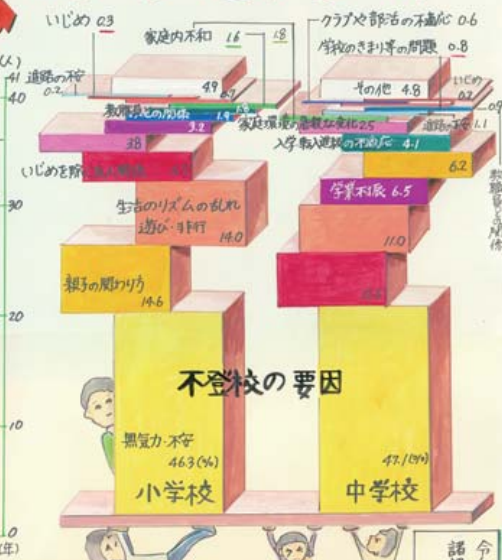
いじめ 0.3
家庭内不和 1.6 1.8
クラブや部活の不適応 0.6
学校のきまり等の問題 0.8
(人)
41
40
30
20
10
0
(年)
進路の不安 0.2
4.9
教師との関係 1.9
3.2
3.8
いじめを除く友人関係
生活のリズムの乱れ 遊び・非行 14.0
親子の関わり方 14.6
その他 4.8
いじめ 0.2
0.9
家庭環境の急激な変化 2.5
進路の不安 1.1
入学転入進級の不適応 4.1
6.2
学業不振 6.5
11.0
不登校の要因
無気力・不安 46.3(%)
47.1(%)
小学校
中学校
調 令